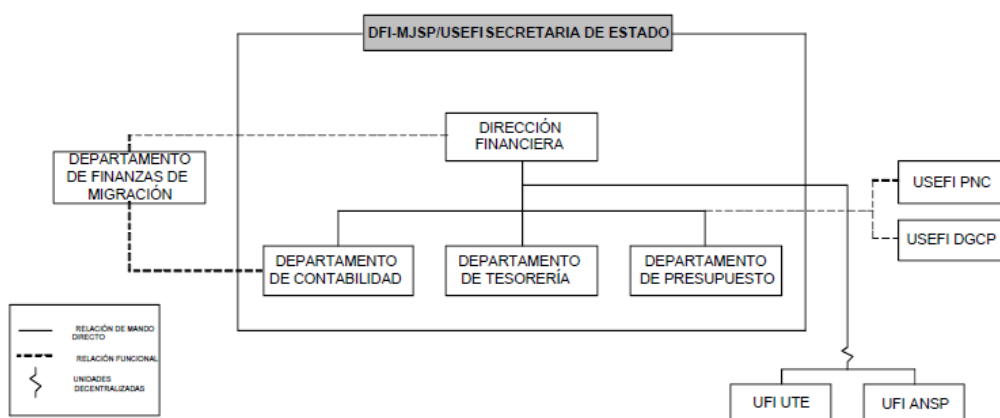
DFI-MJSP/USEFI SECRETARIA DE ESTADO

DIRECCIÓN FINANCIERA

DEPARTAMENTO DE FINANZAS DE MIGRACIÓN

USEFI PNC

USEFI DGCP

DEPARTAMENTO DE CONTABILIDAD

DEPARTAMENTO DE TESORERÍA

DEPARTAMENTO DE PRESUPUESTO

RELACIÓN DE MANDO DIRECTO

RELACIÓN FUNCIONAL

UNIDADES DECENTRALIZADAS

UFI UTE

UFI ANSP